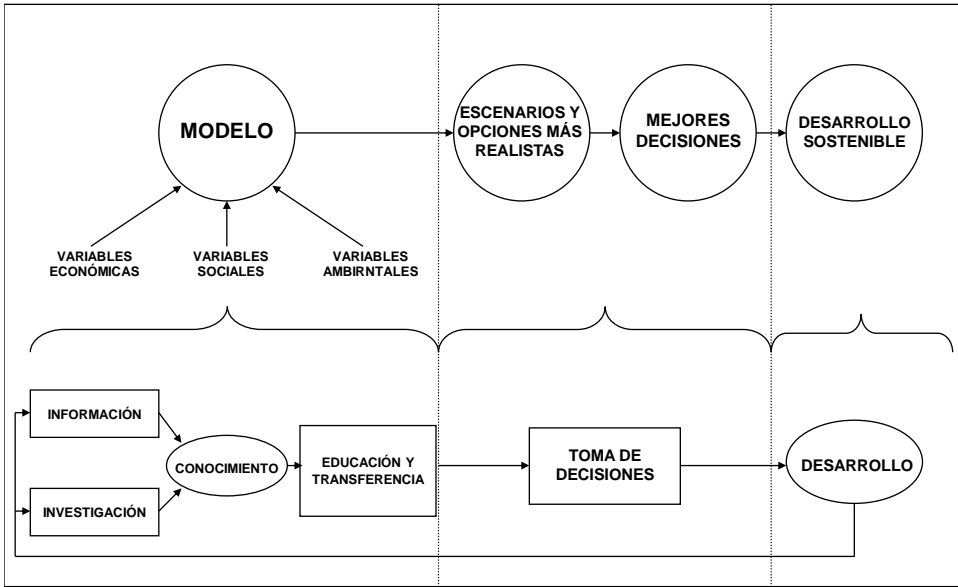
MODELO

ESCENARIOS Y OPCIONES MÁS REALISTAS

MEJORES DECISIONES

DESARROLLO SOSTENIBLE

VARIABLES ECONÓMICAS

VARIABLES SOCIALES

VARIABLES AMBIRNTALES

INFORMACIÓN

INVESTIGACIÓN

CONOCIMIENTO

EDUCACIÓN Y TRANSFERENCIA

TOMA DE DECISIONES

DESARROLLO